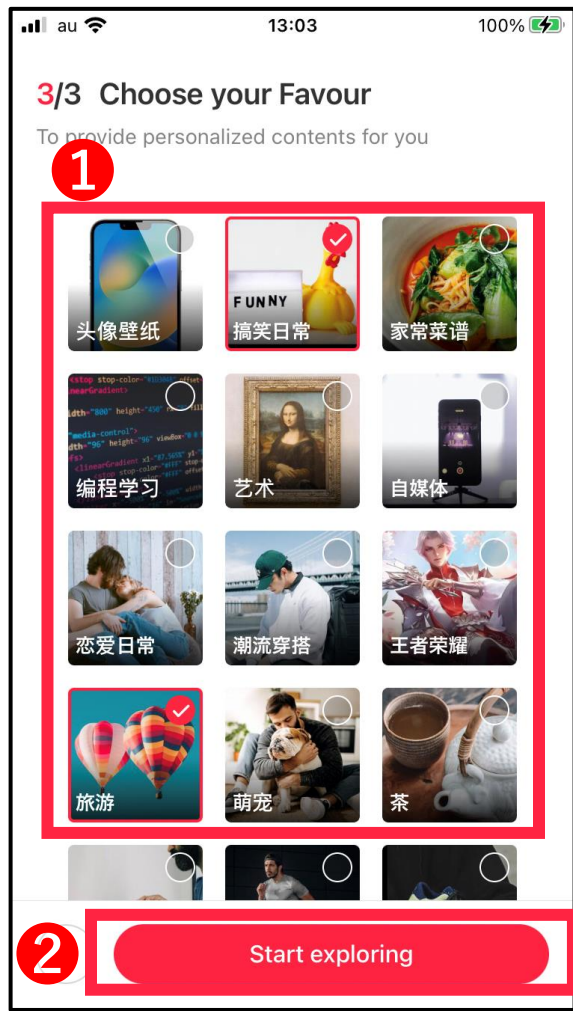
au 13:03 100%

3/3 Choose your Favour

To provide personalized contents for you

1

头像壁纸

FUNNY

搞笑日常

家常菜谱

编程学习

艺术

自媒体

恋爱日常

潮流穿搭

王者荣耀

旅游

萌宠

茶

2

Start exploring